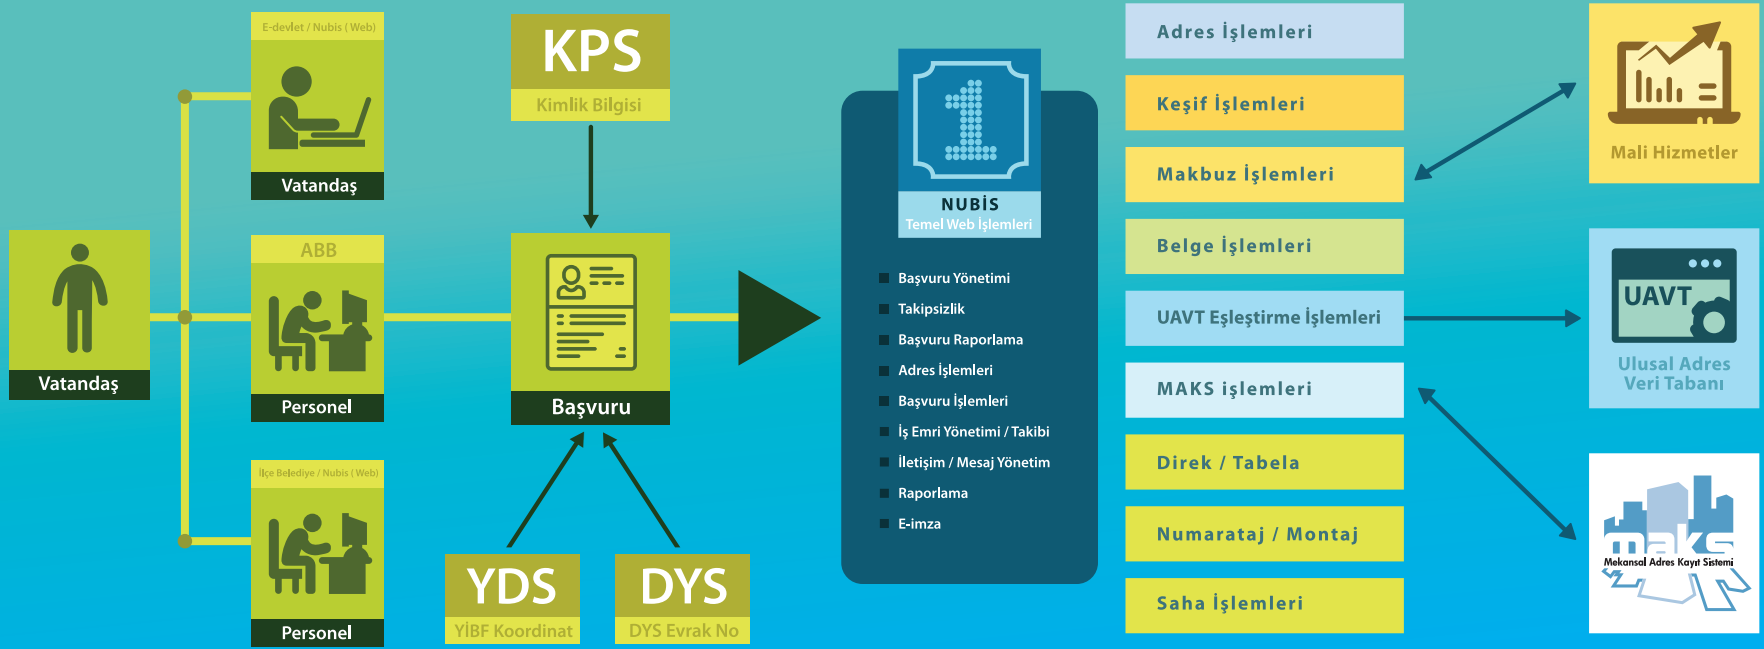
Vatandaş

E-devlet / Nubis (Web)

Vatandaş

ABB

Personel

İlçe Belediye / Nubis (Web)

Personel

KPS

Kimlik Bilgisi

Başvuru

YDS

YİBF Koordinat

DYS

DYS Evrak No

1

NUBİS

Temel Web İşlemleri

Başvuru Yönetimi

Takipsizlik

Başvuru Raporlama

Adres İşlemleri

Başvuru İşlemleri

İş Emri Yönetimi / Takibi

İletişim / Mesaj Yönetim

Raporlama

E-imza

Adres İşlemleri

Keşif İşlemleri

Makbuz İşlemleri

Belge İşlemleri

UAVT Eşleştirme İşlemleri

MAKS işlemleri

Direk / Tabela

Numarataj / Montaj

Saha İşlemleri

Mali Hizmetler

UAVT

Ulusal Adres Veri Tabanı

maks

Mekansal Adres Kayıt Sistemi